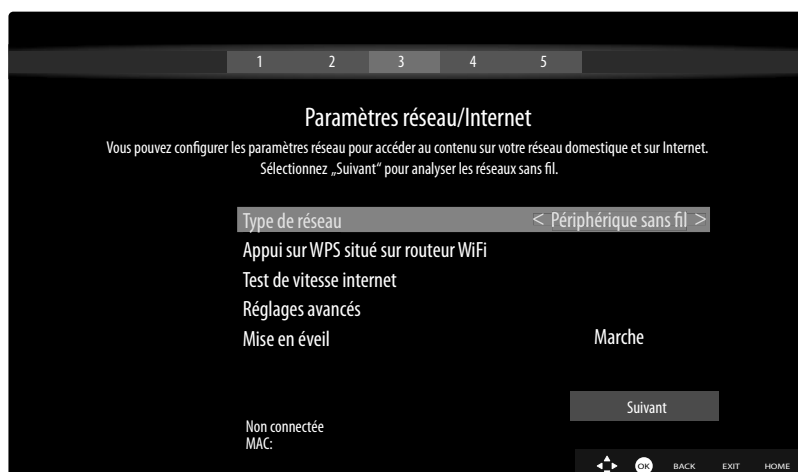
1 2 3 4 5

Paramètres réseau/Internet

Vous pouvez configurer les paramètres réseau pour accéder au contenu sur votre réseau domestique et sur Internet.
Sélectionnez „Suivant" pour analyser les réseaux sans fil.

Type de réseau < Périphérique sans fil >
Appui sur WPS situé sur routeur WiFi
Test de vitesse internet
Réglages avancés
Mise en éveil Marche

Suivant

Non connectée
MAC:

OK BACK EXIT HOME